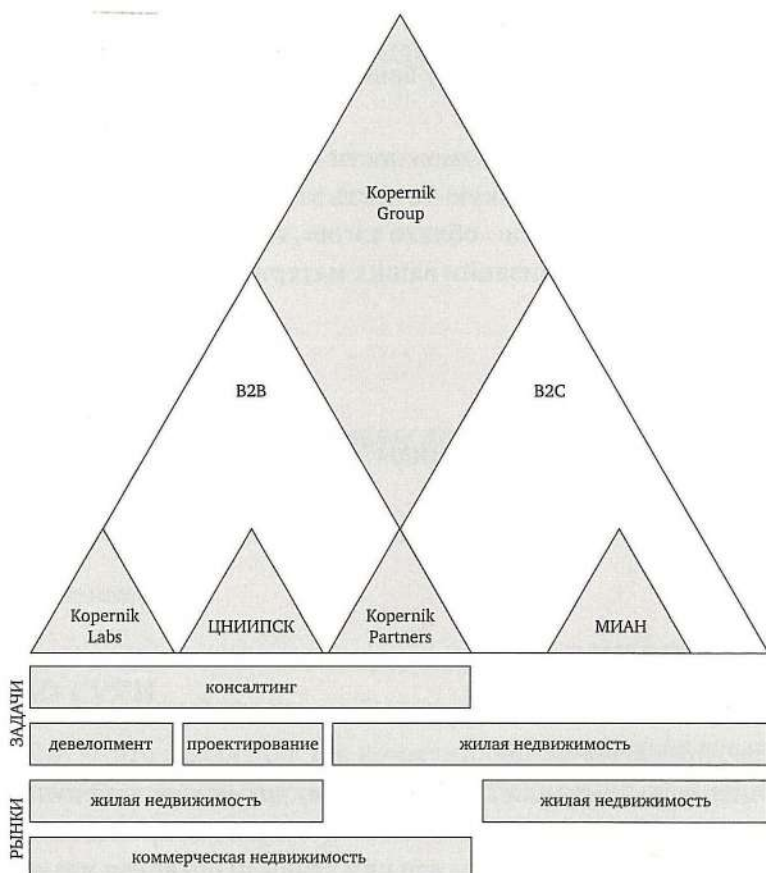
Kopernik Group

B2B

B2C

Kopernik Labs

ЦНИИПСК

Kopernik Partners

МИАН

ЗАДАЧИ

консалтинг

девелопмент

проектирование

жилая недвижимость

РЫНКИ

жилая недвижимость

жилая недвижимость

коммерческая недвижимость